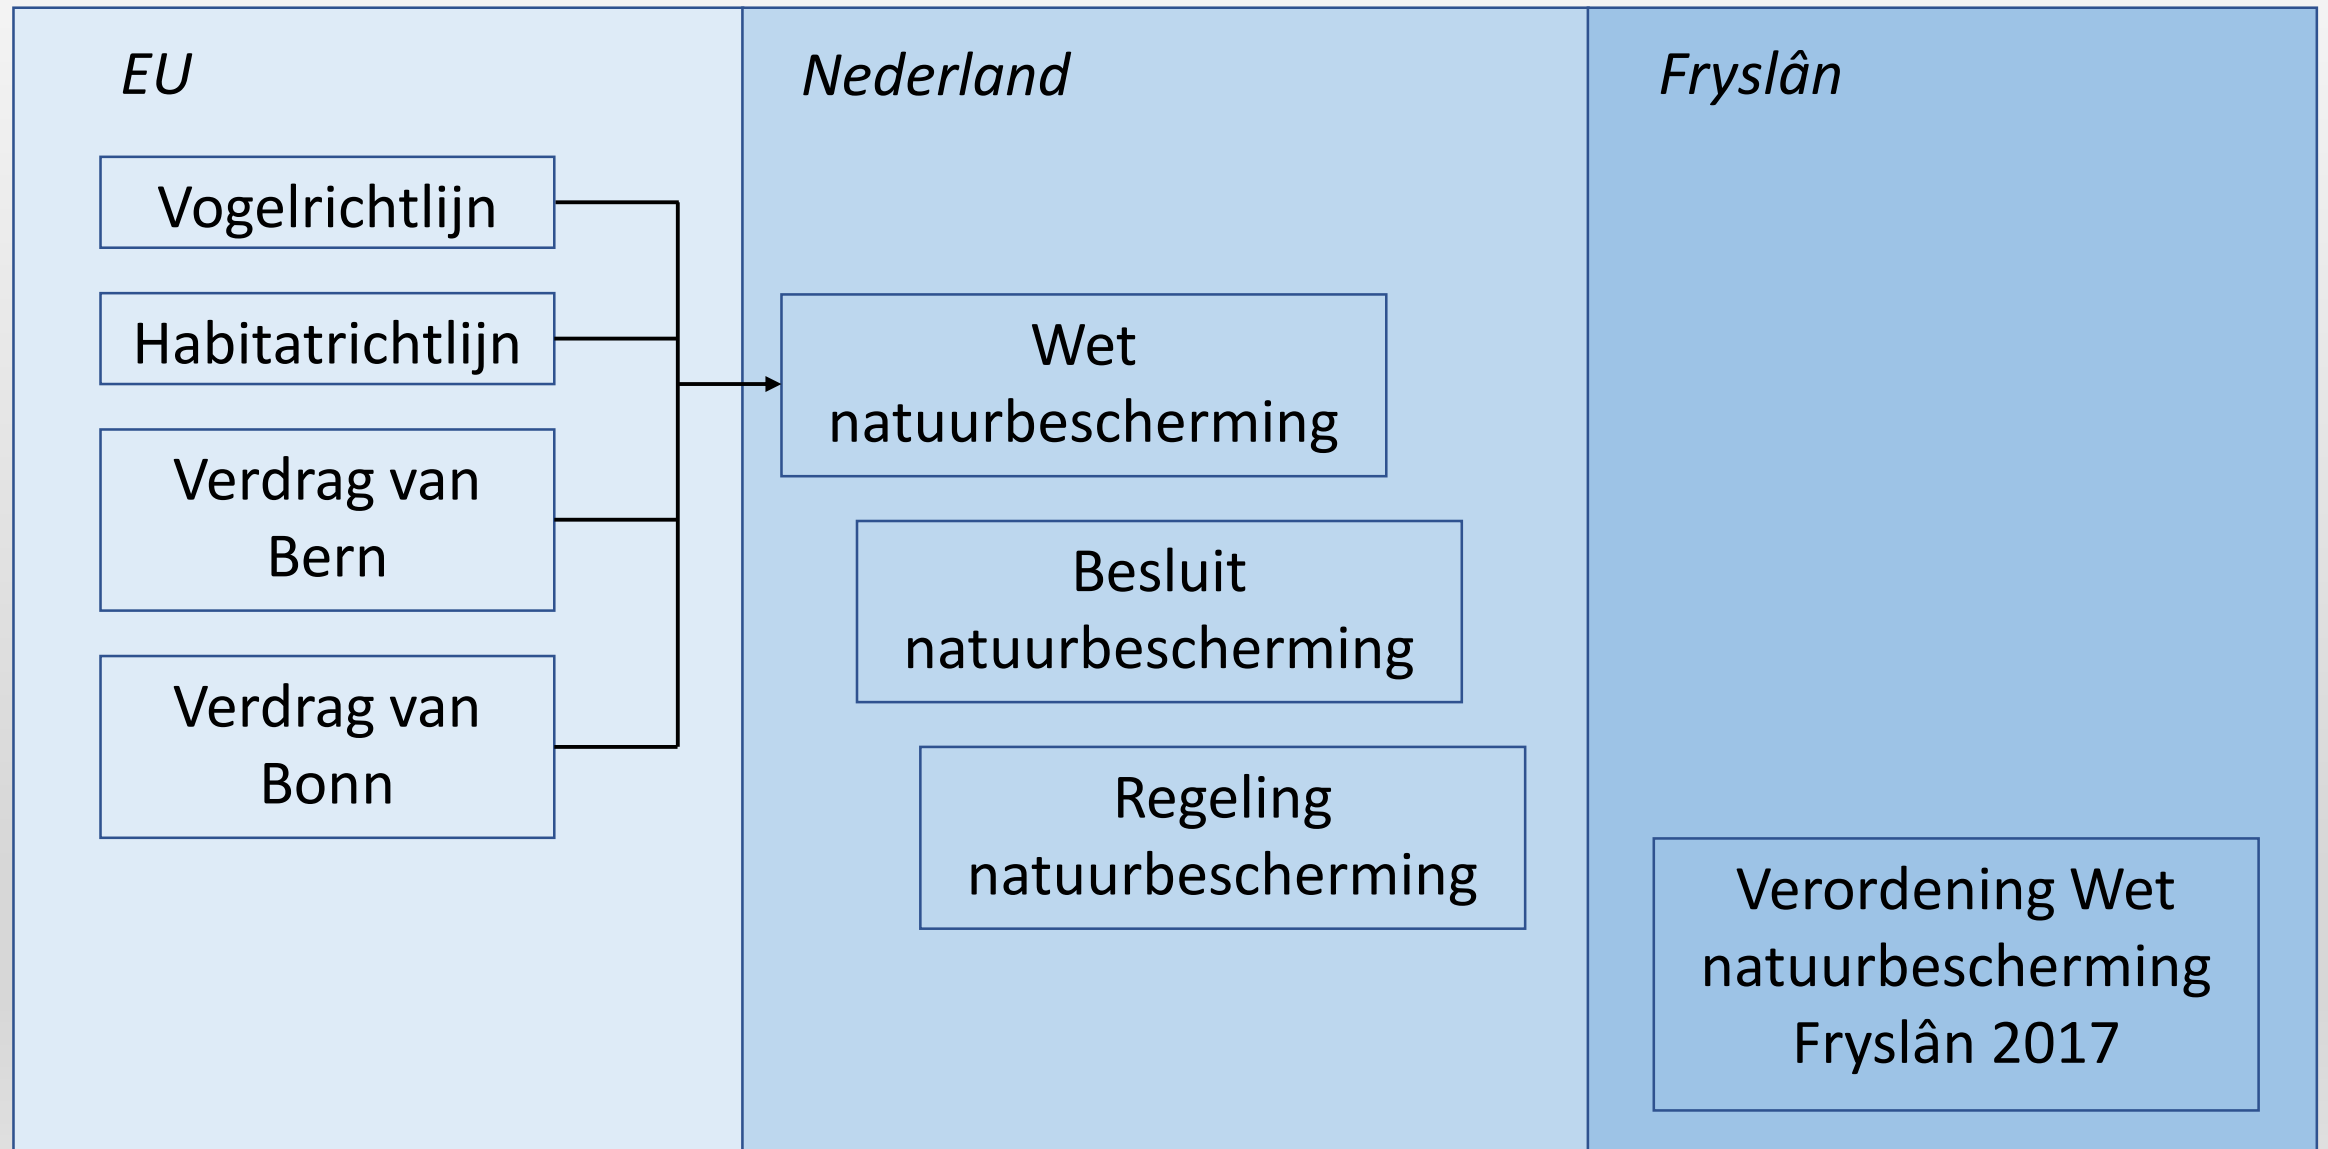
EU

Vogelrichtlijn

Habitatrichtlijn

Verdrag van Bern

Verdrag van Bonn

Nederland

Wet natuurbescherming

Besluit natuurbescherming

Regeling natuurbescherming

Fryslân

Verordening Wet natuurbescherming Fryslân 2017